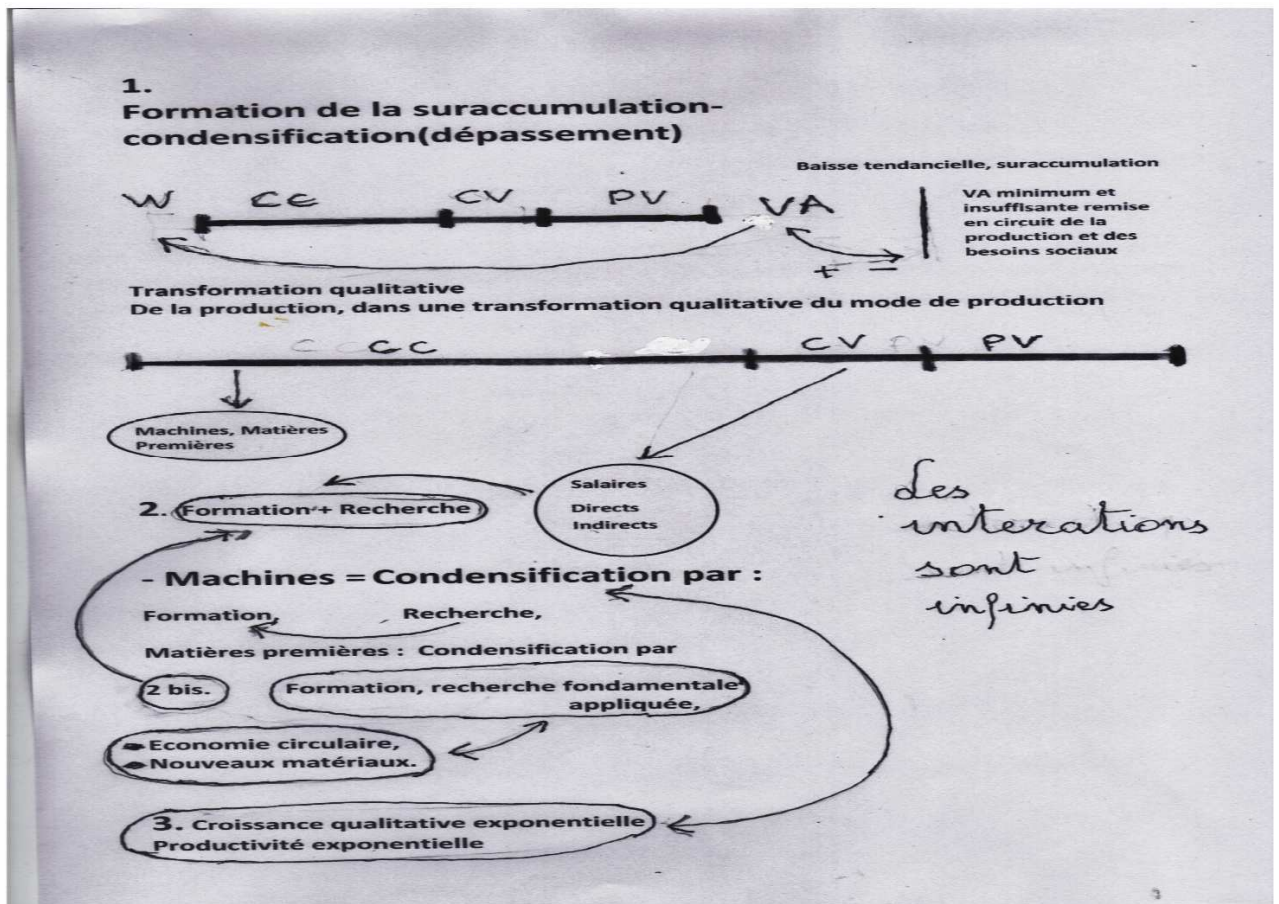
1.
Formation de la suraccumulation-condensification(dépassement)

Baisse tendancielle, suraccumulation

W CC CV PV VA

VA minimum et insuffisante remise en circuit de la production et des besoins sociaux

+ −

Transformation qualitative
De la production, dans une transformation qualitative du mode de production

CC CV PV

Machines, Matières Premières

Salaires
Directs
Indirects

2. Formation + Recherche

Les interations sont infinies

- Machines = Condensification par :

Formation, Recherche,

Matières premières : Condensification par

2 bis. Formation, recherche fondamentale appliquée,

Economie circulaire,
Nouveaux matériaux.

3. Croissance qualitative exponentielle
Productivité exponentielle